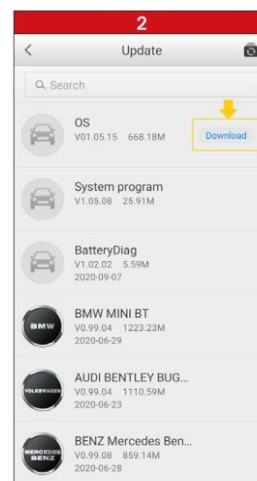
2

Update

Search

OS
V01.05.15 668.18M

Download

System program
V1.05.08 25.91M

BatteryDiag
V1.02.02 5.59M
2020-09-07

BMW MINI BT
V0.99.04 1223.23M
2020-06-29

BMW

AUDI BENTLEY BUG...
V0.99.04 1110.59M
2020-06-23

VOLKSWAGEN

BENZ Mercedes Ben...
V0.99.08 859.14M
2020-06-28

MERCEDES BENZ